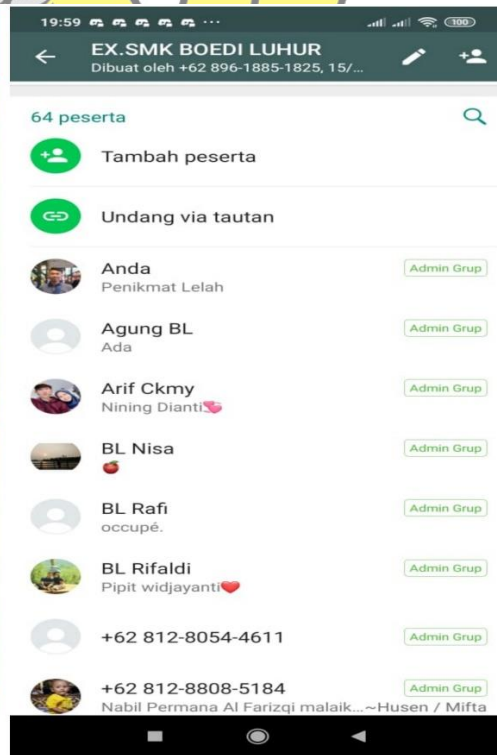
19:59 ... 100

EX.SMK BOEDI LUHUR
Dibuat oleh +62 896-1885-1825, 15/...

64 peserta

Tambah peserta

Undang via tautan

Anda
Penikmat Lelah
Admin Grup

Agung BL
Ada
Admin Grup

Arif Ckmy
Nining Dianti
Admin Grup

BL Nisa
Admin Grup

BL Rafı
occupé.
Admin Grup

BL Rifaldi
Pipit widjayanti
Admin Grup

+62 812-8054-4611
Admin Grup

+62 812-8808-5184
Nabil Permana Al Farizqi malaik...~Husen / Mifta
Admin Grup